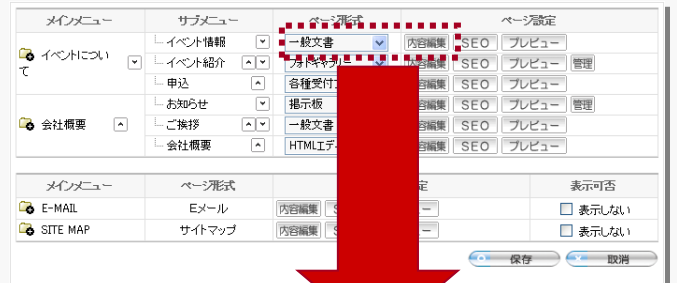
| メインメニュー | サブメニュー | ページ形式 | ページ設定 |
|---|---|---|---|
| イベントについて | イベント情報 | 一般文書 | 内容編集 SEO プレビュー |
| | イベント紹介 | フォトギャラリー | 内容編集 SEO プレビュー 管理 |
| | 申込 | 各種受付 | 内容編集 SEO プレビュー |
| 会社概要 | お知らせ | 掲示板 | 内容編集 SEO プレビュー 管理 |
| | ご挨拶 | 一般文書 | 内容編集 SEO プレビュー |
| | 会社概要 | HTMLエディ | 内容編集 SEO プレビュー |

| メインメニュー | ページ形式 | 設定 | 表示可否 |
|---|---|---|---|
| E-MAIL | Eメール | 内容編集 | 表示しない |
| SITE MAP | サイトマップ | 内容編集 | 表示しない |

保存 取消